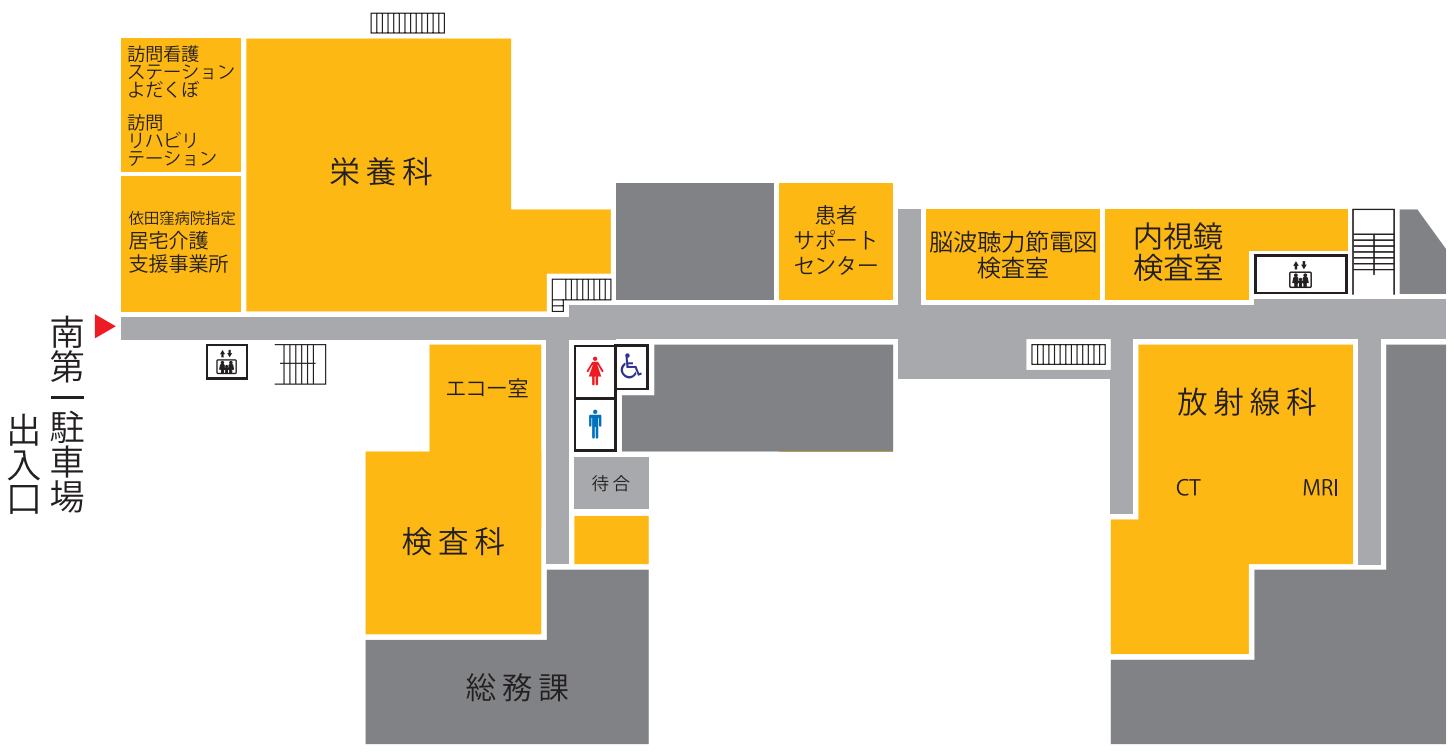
訪問看護
ステーション
よだくぼ

訪問
リハビリ
テーション

依田窪病院指定
居宅介護
支援事業所

栄養科

患者
サポート
センター

脳波聴力節電図
検査室

内視鏡
検査室

南第一駐車場
出入口

エコー室

検査科

待合

総務課

放射線科

CT

MRI